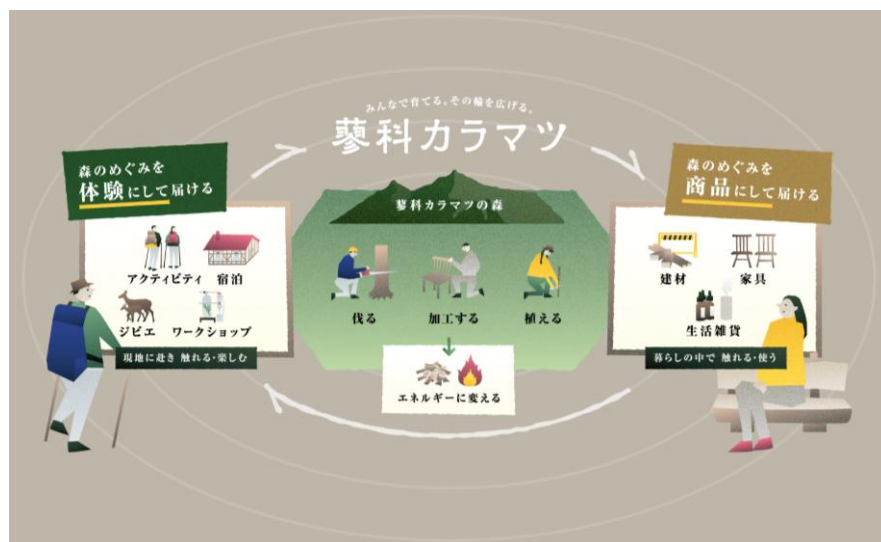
みんなで育てる。その輪を広げる。
蓼科カラマツ

森のめぐみを
体験にして届ける

アクティビティ　宿泊
ジビエ　ワークショップ
現地に赴き 触れる・楽しむ

蓼科カラマツの森
伐る　加工する　植える
エネルギーに変える

森のめぐみを
商品にして届ける

建材　家具
生活雑貨
暮らしの中で 触れる・使う